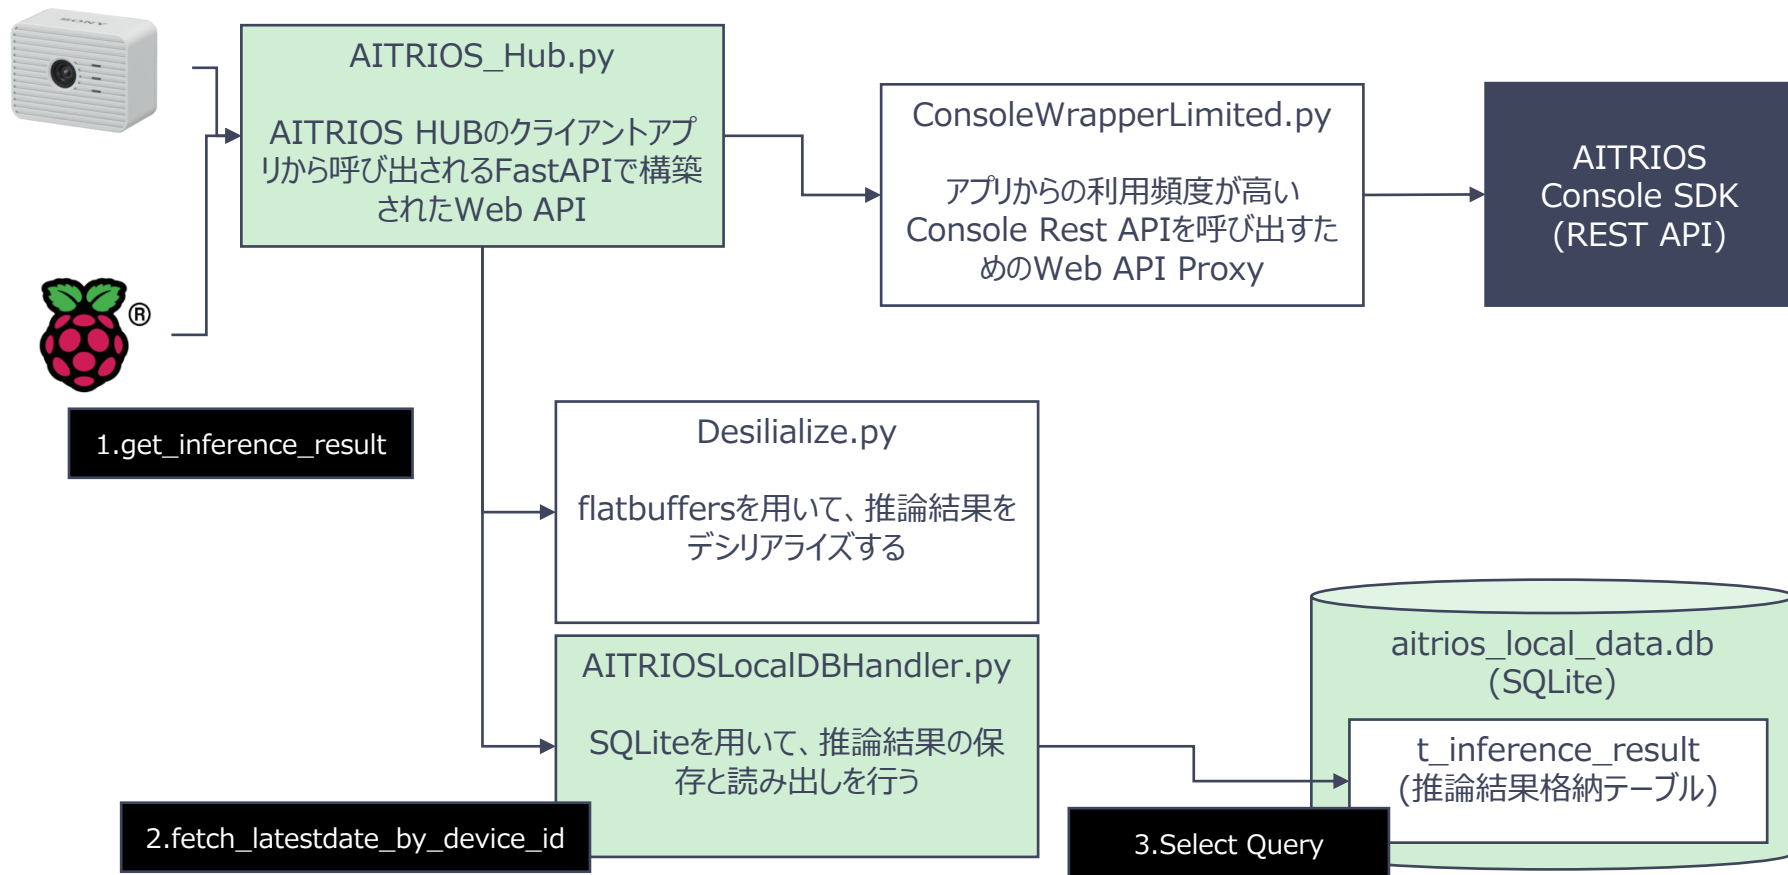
SONY

AITRIOS_Hub.py

AITRIOS HUBのクライアントアプリから呼び出されるFastAPIで構築されたWeb API

ConsoleWrapperLimited.py

アプリからの利用頻度が高いConsole Rest APIを呼び出すためのWeb API Proxy

AITRIOS Console SDK (REST API)

®

1.get_inference_result

Desilialize.py

flatbuffersを用いて、推論結果をデシリアライズする

AITRIOSLocalDBHandler.py

SQLiteを用いて、推論結果の保存と読み出しを行う

2.fetch_latestdate_by_device_id

aitrios_local_data.db (SQLite)

t_inference_result (推論結果格納テーブル)

3.Select Query